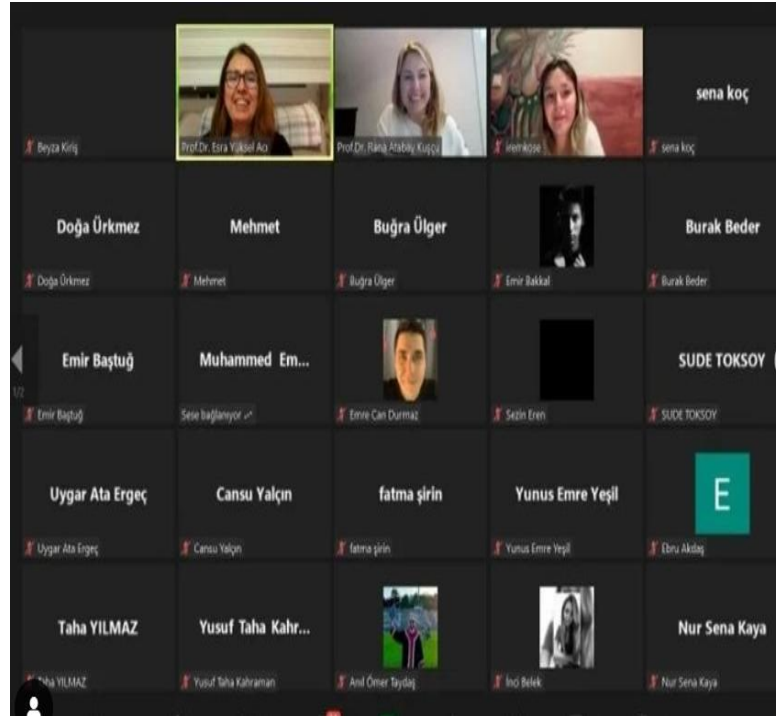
Beyza Kiriş

Prof.Dr. Esra Yüksel Acı

Prof.Dr. Rana Atabay Kuşçu

iremkose

sena koç
sena koç

Doğa Ürkmez
Doğa Ürkmez

Mehmet
Mehmet

Buğra Ülger
Buğra Ülger

Emir Bakkal

Burak Beder
Burak Beder

Emir Baştuğ
Emir Baştuğ

1/2

Muhammed Em...
Sese bağlanıyor

Emre Can Durmaz

Sezin Eren

SUDE TOKSOY
SUDE TOKSOY

Uygar Ata Ergeç
Uygar Ata Ergeç

Cansu Yalçın
Cansu Yalçın

fatma şirin
fatma şirin

Yunus Emre Yeşil
Yunus Emre Yeşil

E
Ebru Akdaş

Taha YILMAZ
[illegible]aha YILMAZ

Yusuf Taha Kahr...
Yusuf Taha Kahraman

Anıl Ömer Taydaş

İnci Belek

Nur Sena Kaya
Nur Sena Kaya